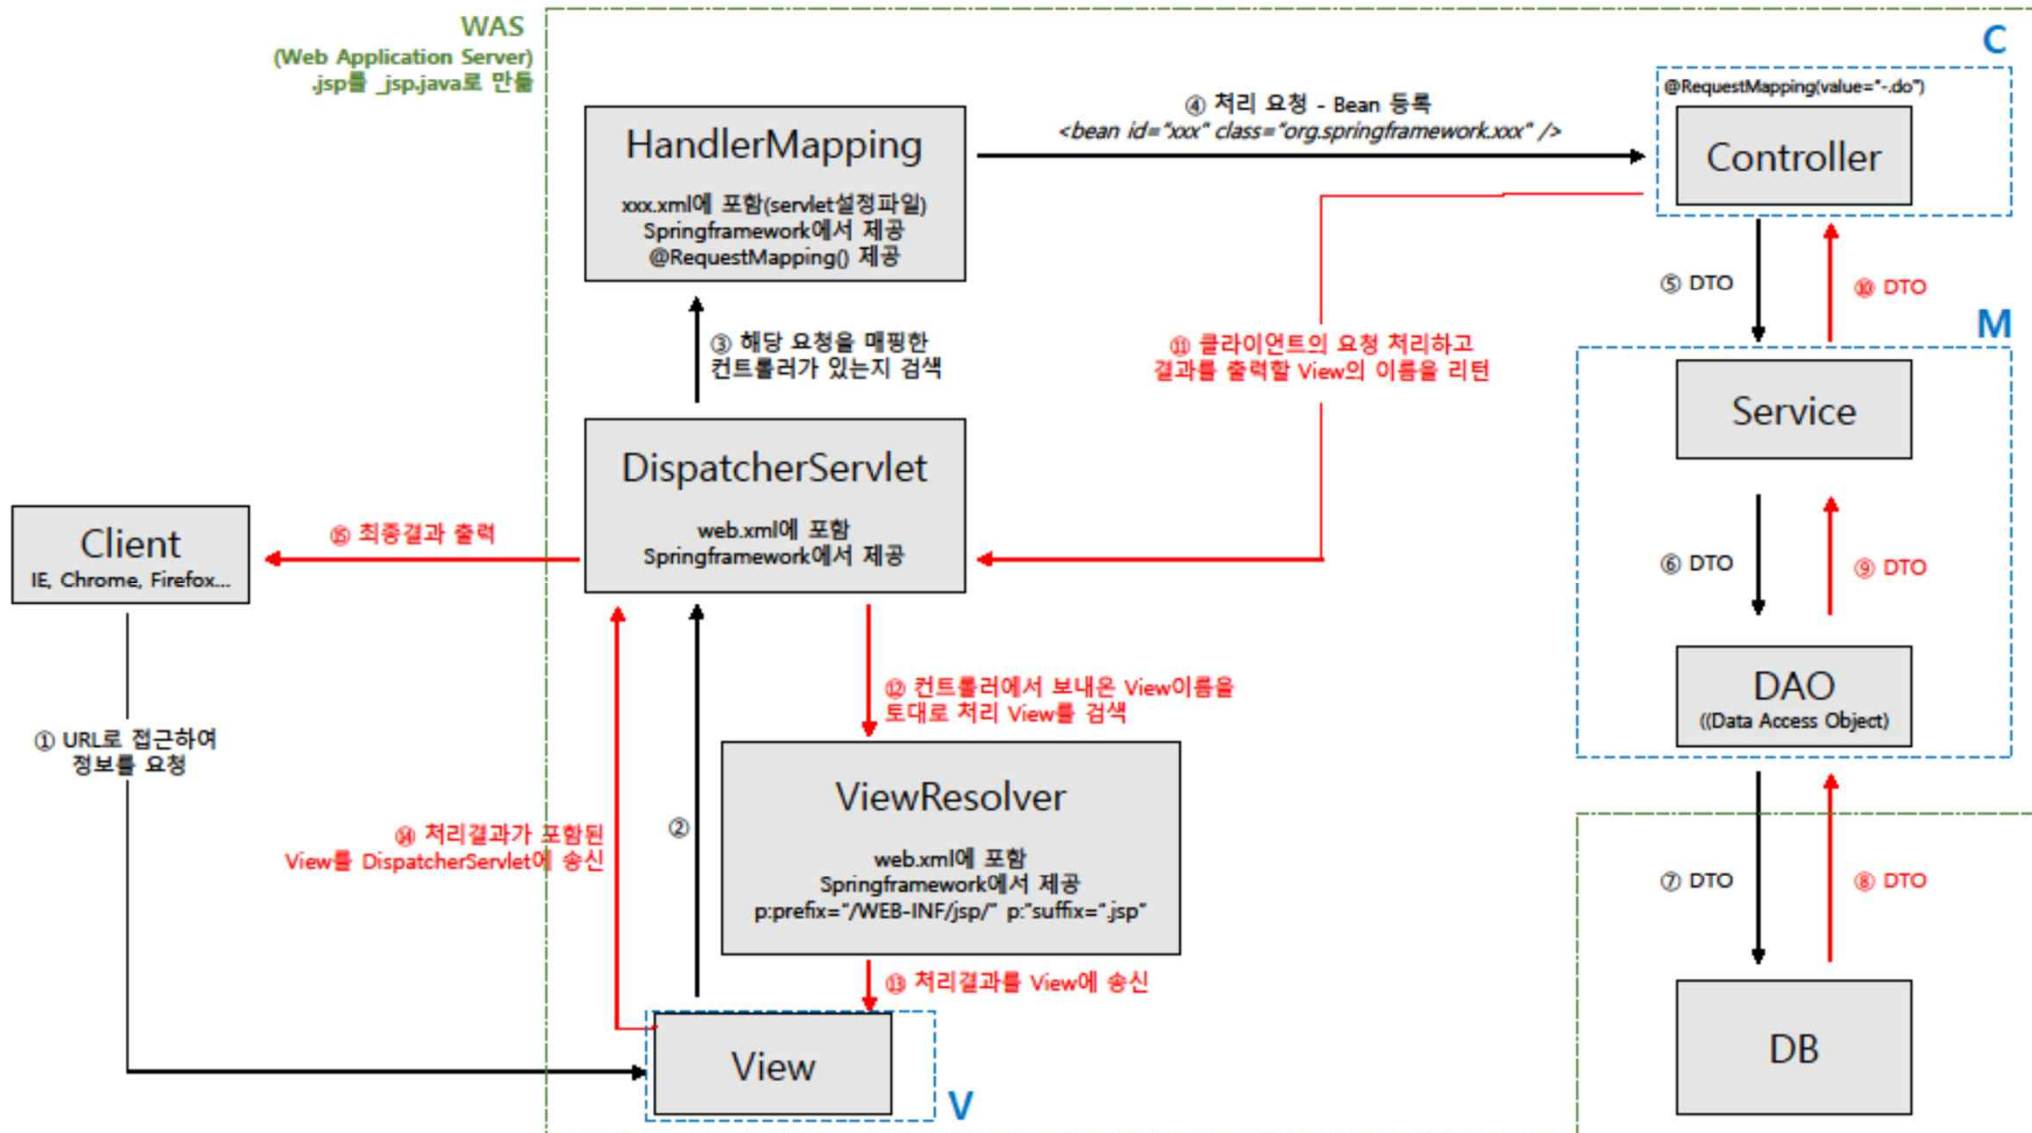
WAS
(Web Application Server)
.jsp를 _jsp.java로 만듦

C

@RequestMapping(value="-.do")

④ 처리 요청 - Bean 등록
<bean id="xxx" class="org.springframework.xxx" />

HandlerMapping
xxx.xml에 포함(servlet설정파일)
Springframework에서 제공
@RequestMapping() 제공

Controller

⑤ DTO

⑩ DTO

M

③ 해당 요청을 매핑한 컨트롤러가 있는지 검색

⑪ 클라이언트의 요청 처리하고 결과를 출력할 View의 이름을 리턴

Service

DispatcherServlet
web.xml에 포함
Springframework에서 제공

Client
IE, Chrome, Firefox...

⑮ 최종결과 출력

⑥ DTO

⑨ DTO

⑫ 컨트롤러에서 보내온 View이름을 토대로 처리 View를 검색

DAO
((Data Access Object)

① URL로 접근하여 정보를 요청

⑭ 처리결과가 포함된 View를 DispatcherServlet에 송신

②

ViewResolver
web.xml에 포함
Springframework에서 제공
p:prefix="/WEB-INF/jsp/" p:"suffix=".jsp"

⑦ DTO

⑧ DTO

⑬ 처리결과를 View에 송신

View

V

DB